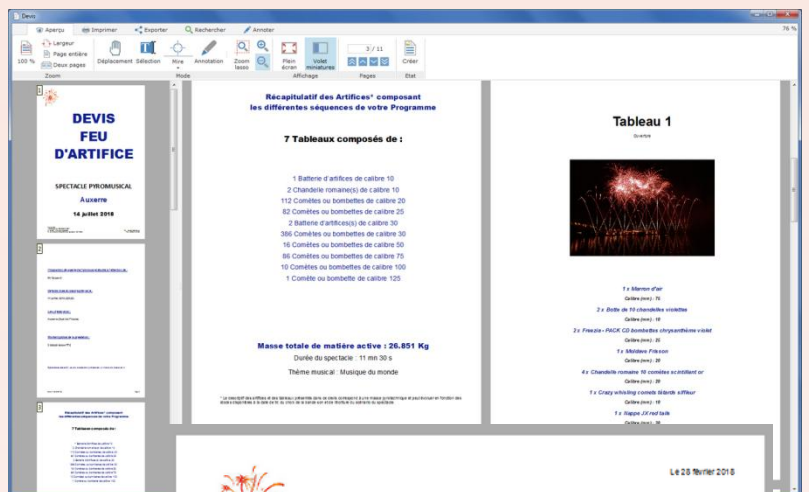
Devis
76 %
Aperçu Imprimer Exporter Rechercher Annoter
100 % Largeur Page entière Deux pages Déplacement Sélection Mire Annotation Zoom lasso Plein écran Volet miniatures 3 / 11 Créer
Zoom Mode Affichage Pages Etat

1
DEVIS
FEU
D'ARTIFICE
SPECTACLE PYROMUSICAL
Auxerre
14 juillet 2018

2

3
Récapitulatif des Artifices* composant les différentes séquences de votre Programme
7 Tableaux composés de :

Récapitulatif des Artifices* composant
les différentes séquences de votre Programme

7 Tableaux composés de :

1 Batterie d'artifices de calibre 10
2 Chandelle romaine(s) de calibre 10
112 Comètes ou bombettes de calibre 20
82 Comètes ou bombettes de calibre 25
2 Batterie d'artifice(s) de calibre 30
386 Comètes ou bombettes de calibre 30
16 Comètes ou bombettes de calibre 50
86 Comètes ou bombettes de calibre 75
10 Comètes ou bombettes de calibre 100
1 Comète ou bombette de calibre 125

Masse totale de matière active : 26.851 Kg
Durée du spectacle : 11 mn 30 s
Thème musical : Musique du monde

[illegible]

Tableau 1
Ouverture

1 x Marron d'air
Calibre (mm) : 75
2 x Botte de 10 chandelles violettes
Calibre (mm) : 10
2 x Fresia - PACK CD bombettes chrysanthème violet
Calibre (mm) : 25
1 x Mélèze Frisson
Calibre (mm) : 30
4 x Chandelle romaine 10 comètes scintillant or
Calibre (mm) : 30
1 x Crazy whisling comets lézards siffleur
Calibre (mm) : 15
1 x Nappe JX red tails
Calibre (mm) : 30

Le 28 février 2018